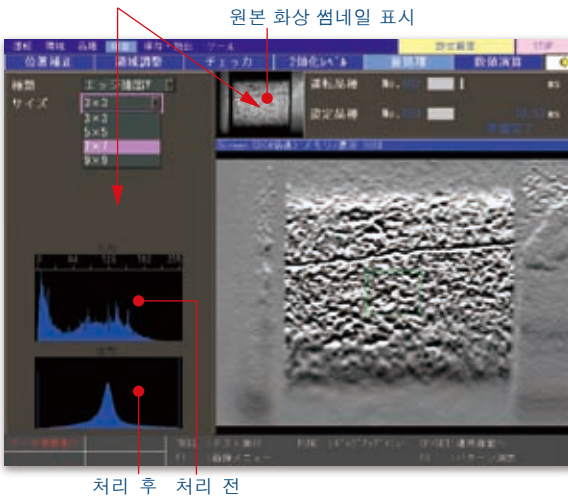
원본 화상 썸네일 표시

運転 環境 品種 画像 操作 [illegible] ツール

位置補正 濃淡調整 チェッカ 2値化レベル 前処理 数値演算

種類 エッジ強調Y

サイズ 3×3

3×3

5×5

7×7

9×9

運転品種 No.

設定品種 No.

処理後 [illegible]

処리 전

처리 후 처리 전